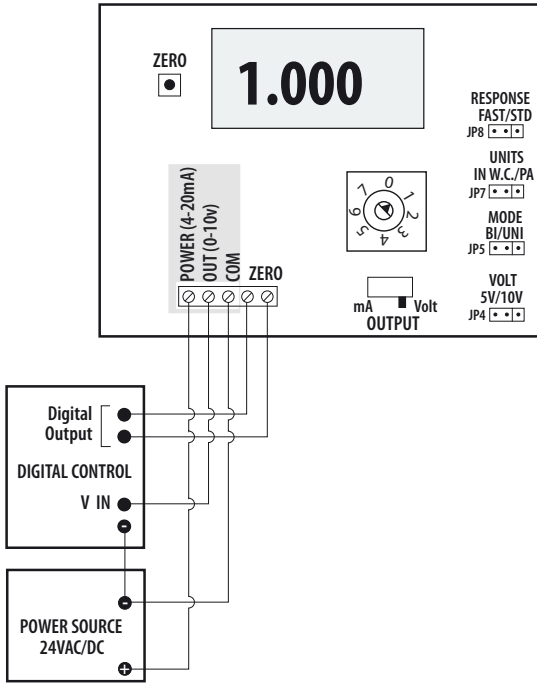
ZERO

1.000

RESPONSE
FAST/STD
JP8

UNITS
IN W.C./PA
JP7

MODE
BI/UNI
JP5

VOLT
5V/10V
JP4

0 1 2 3 4 5 6 7

POWER (4-20mA)
OUT (0-10v)
COM
ZERO

mA Volt
OUTPUT

Digital
Output

DIGITAL CONTROL

V IN

POWER SOURCE
24VAC/DC